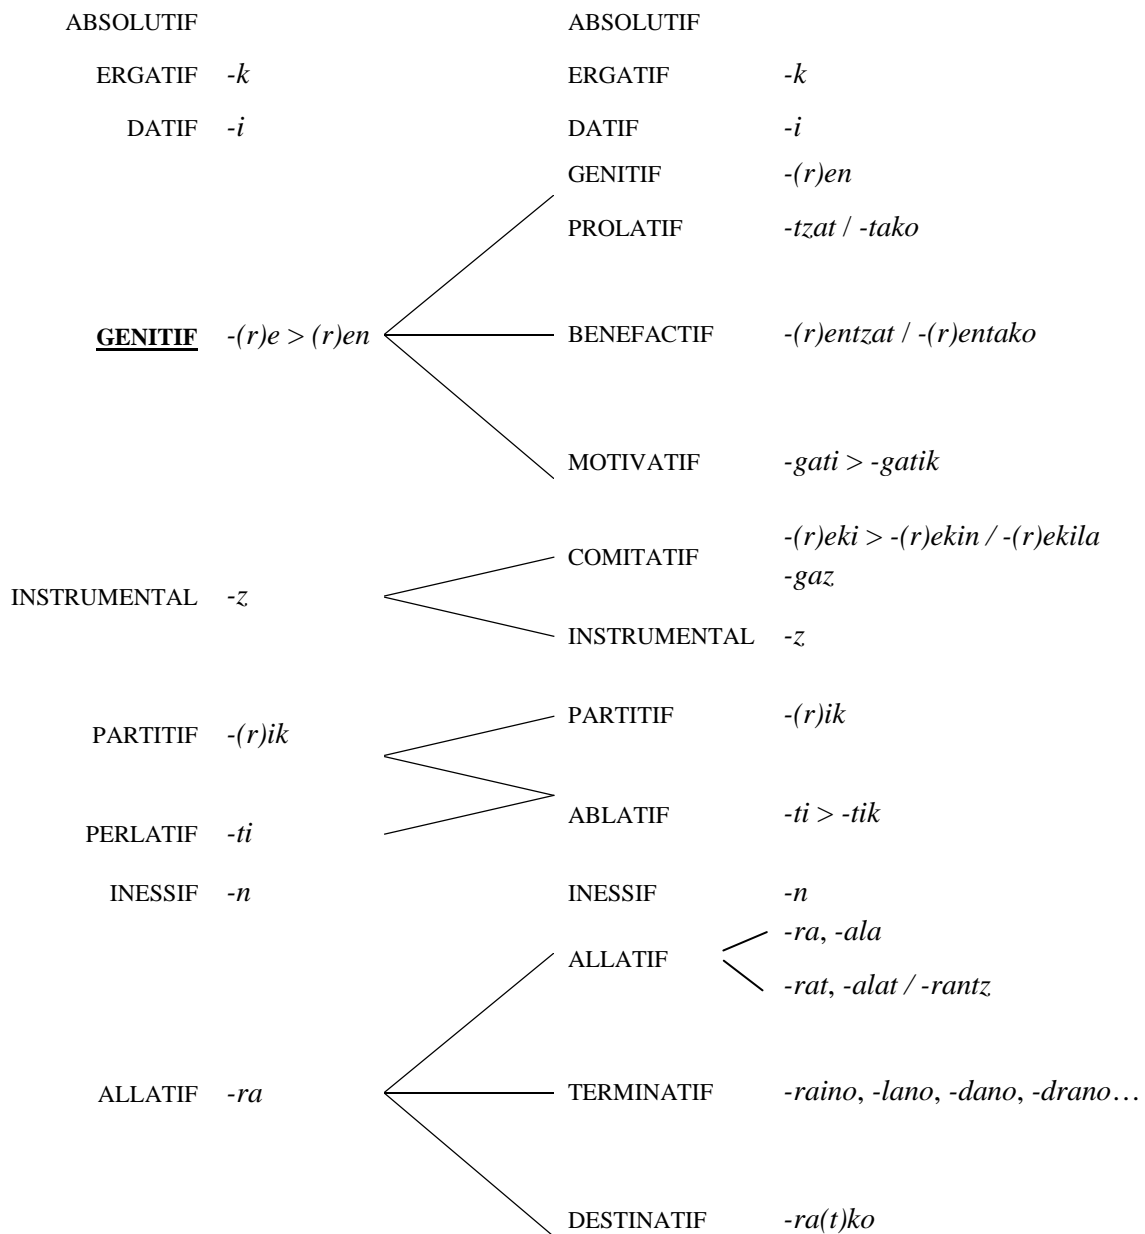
ABSOLUTIF

ERGATIF -k

DATIF -i

GENITIF -(r)e > (r)en

INSTRUMENTAL -z

PARTITIF -(r)ik

PERLATIF -ti

INESSIF -n

ALLATIF -ra

ABSOLUTIF

ERGATIF -k

DATIF -i

GENITIF -(r)en

PROLATIF -tzat / -tako

BENEFACTIF -(r)entzat / -(r)entako

MOTIVATIF -gati > -gatik

COMITATIF -(r)eki > -(r)ekin / -(r)ekila
-gaz

INSTRUMENTAL -z

PARTITIF -(r)ik

ABLATIF -ti > -tik

INESSIF -n

ALLATIF -ra, -ala
-rat, -alat / -rantz

TERMINATIF -raino, -lano, -dano, -drano…

DESTINATIF -ra(t)ko